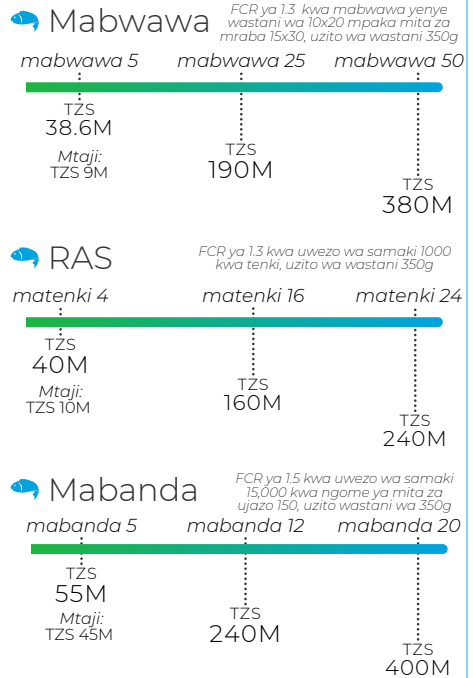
Mabwawa

FCR ya 1.3 kwa mabwawa yenye wastani wa 10x20 mpaka mita za mraba 15x30, uzito wa wastani 350g

mabwawa 5

mabwawa 25

mabwawa 50

TZS 38.6M

Mtaji: TZS 9M

TZS 190M

TZS 380M

RAS

FCR ya 1.3 kwa uwezo wa samaki 1000 kwa tenki, uzito wa wastani 350g

matenki 4

matenki 16

matenki 24

TZS 40M

Mtaji: TZS 10M

TZS 160M

TZS 240M

Mabanda

FCR ya 1.5 kwa uwezo wa samaki 15,000 kwa ngome ya mita za ujazo 150, uzito wastani wa 350g

mabanda 5

mabanda 12

mabanda 20

TZS 55M

Mtaji: TZS 45M

TZS 240M

TZS 400M